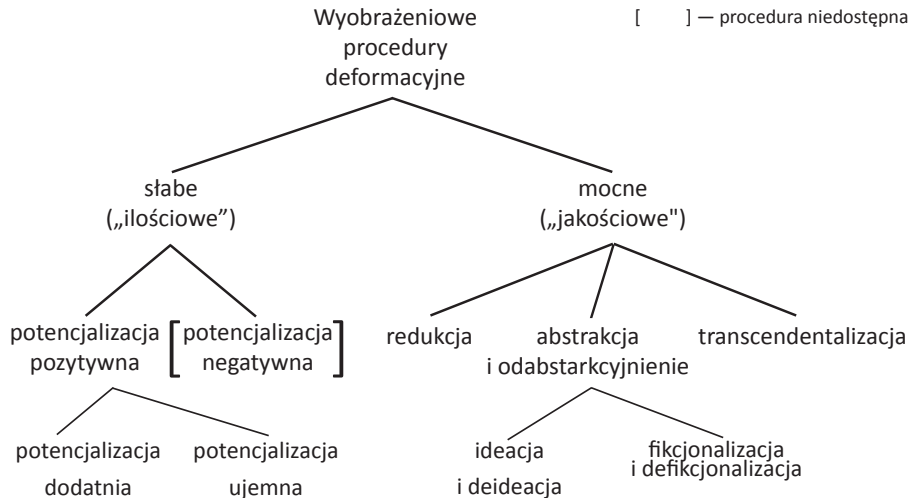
Wyobrażeniowe procedury deformacyjne

[ ] — procedura niedostępna

słabe („ilościowe")

mocne („jakościowe")

potencjalizacja pozytywna

[potencjalizacja negatywna]

redukcja

abstrakcja i odabstarkcyjnienie

transcendentalizacja

potencjalizacja dodatnia

potencjalizacja ujemna

ideacja i deideacja

fikcjonalizacja i defikcjonalizacja